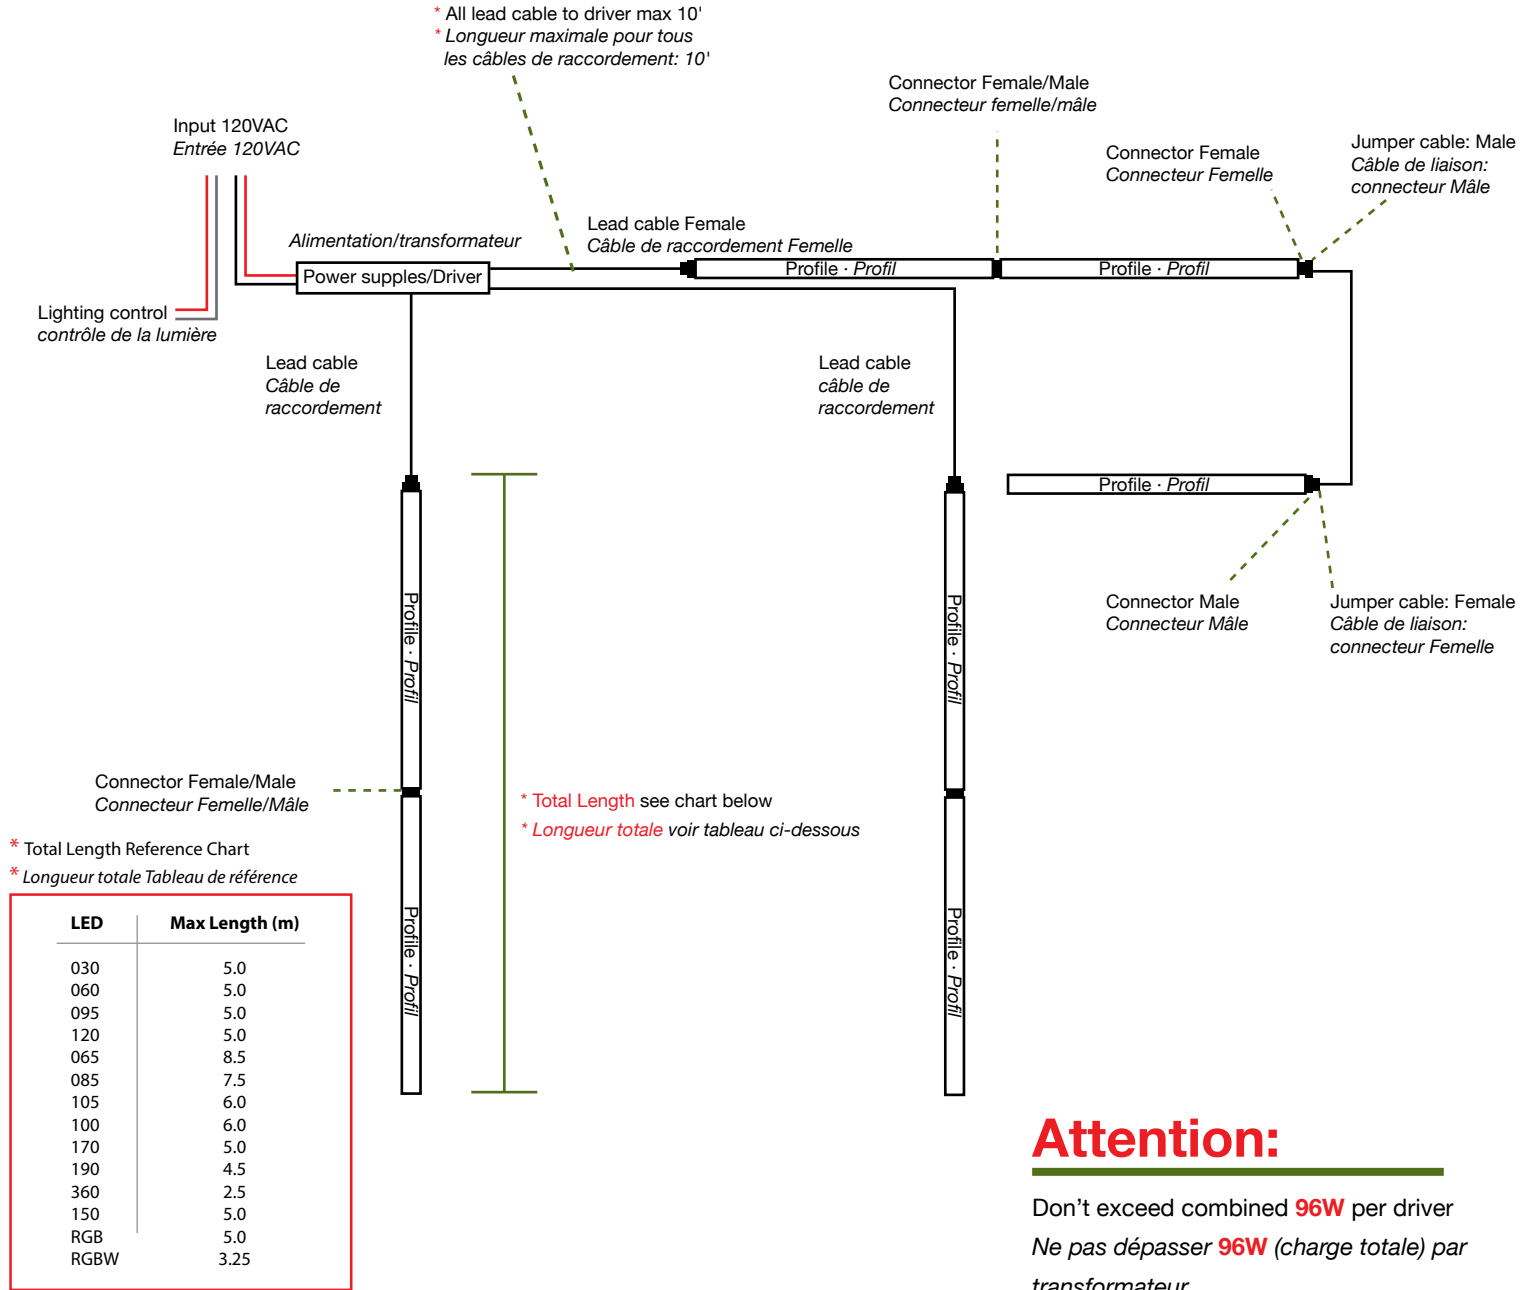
* All lead cable to driver max 10'
* Longueur maximale pour tous les câbles de raccordement: 10'

Connector Female/Male
Connecteur femelle/mâle

Input 120VAC
Entrée 120VAC

Connector Female
Connecteur Femelle

Jumper cable: Male
Câble de liaison: connecteur Mâle

Lead cable Female
Câble de raccordement Femelle

Alimentation/transformateur

Power supples/Driver

Profile · Profil

Profile · Profil

Lighting control
contrôle de la lumière

Lead cable
Câble de raccordement

Lead cable
câble de raccordement

Profile · Profil

Profile · Profil

Profile · Profil

Connector Male
Connecteur Mâle

Jumper cable: Female
Câble de liaison: connecteur Femelle

Connector Female/Male
Connecteur Femelle/Mâle

* Total Length see chart below
* Longueur totale voir tableau ci-dessous

Profile · Profil

Profile · Profil

* Total Length Reference Chart
* Longueur totale Tableau de référence

| LED | Max Length (m) |
|---|---|
| 030 | 5.0 |
| 060 | 5.0 |
| 095 | 5.0 |
| 120 | 5.0 |
| 065 | 8.5 |
| 085 | 7.5 |
| 105 | 6.0 |
| 100 | 6.0 |
| 170 | 5.0 |
| 190 | 4.5 |
| 360 | 2.5 |
| 150 | 5.0 |
| RGB | 5.0 |
| RGBW | 3.25 |

Attention:

Don’t exceed combined 96W per driver
Ne pas dépasser 96W (charge totale) par transformateur